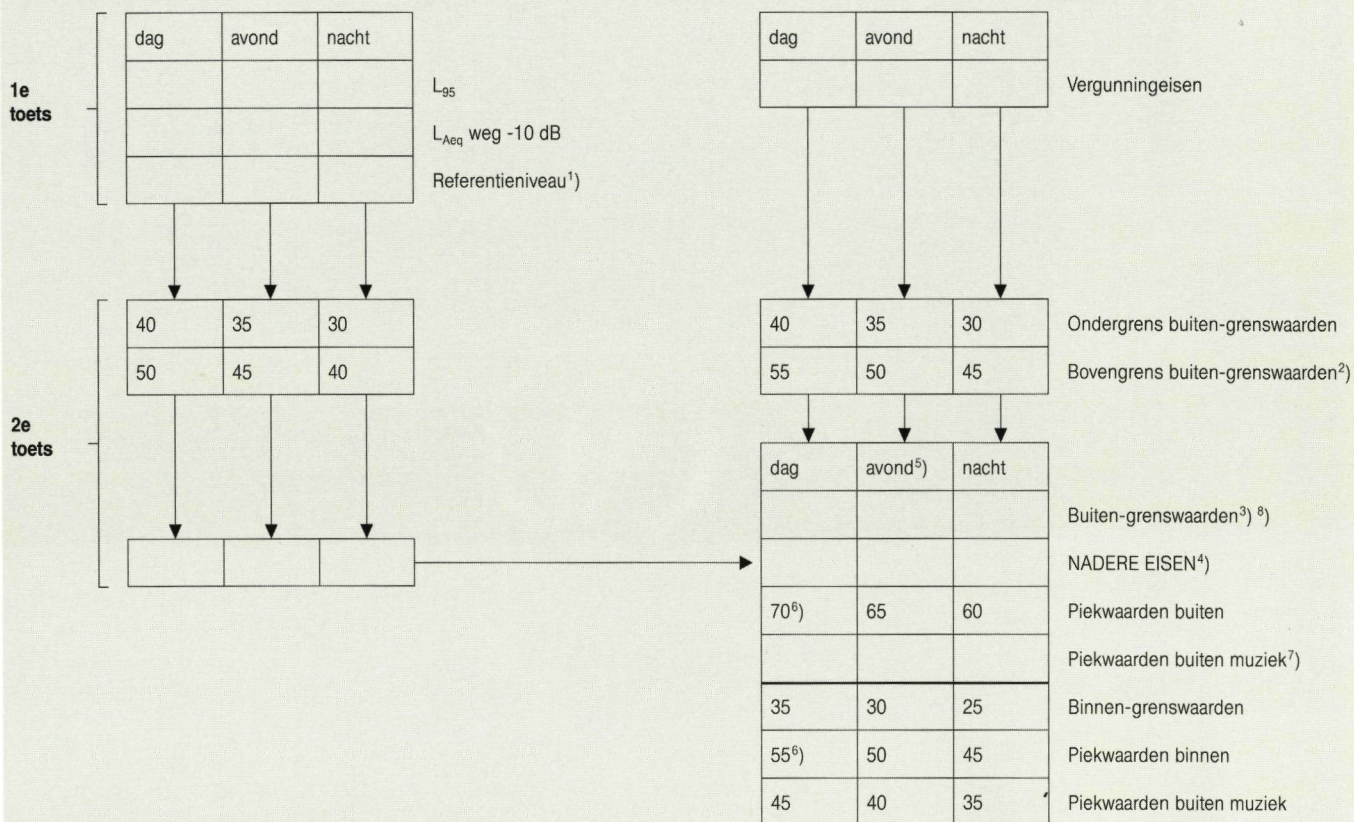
1e toets

| dag | avond | nacht | |
|---|---|---|---|
| | | | $L_{95}$ |
| | | | $L_{Aeq}$ weg -10 dB |
| | | | Referentieniveau$^1$) |

| dag | avond | nacht | |
|---|---|---|---|
| | | | Vergunningeisen |

2e toets

| | | |
|---|---|---|
| 40 | 35 | 30 |
| 50 | 45 | 40 |

| | | | |
|---|---|---|---|
| 40 | 35 | 30 | Ondergrens buiten-grenswaarden |
| 55 | 50 | 45 | Bovengrens buiten-grenswaarden$^2$) |

| | | |
|---|---|---|
| | | |

| dag | avond$^5$) | nacht | |
|---|---|---|---|
| | | | Buiten-grenswaarden$^3$) $^8$) |
| | | | NADERE EISEN$^4$) |
| 70$^6$) | 65 | 60 | Piekwaarden buiten |
| | | | Piekwaarden buiten muziek$^7$) |
| 35 | 30 | 25 | Binnen-grenswaarden |
| 55$^6$) | 50 | 45 | Piekwaarden binnen |
| 45 | 40 | 35 | Piekwaarden buiten muziek |